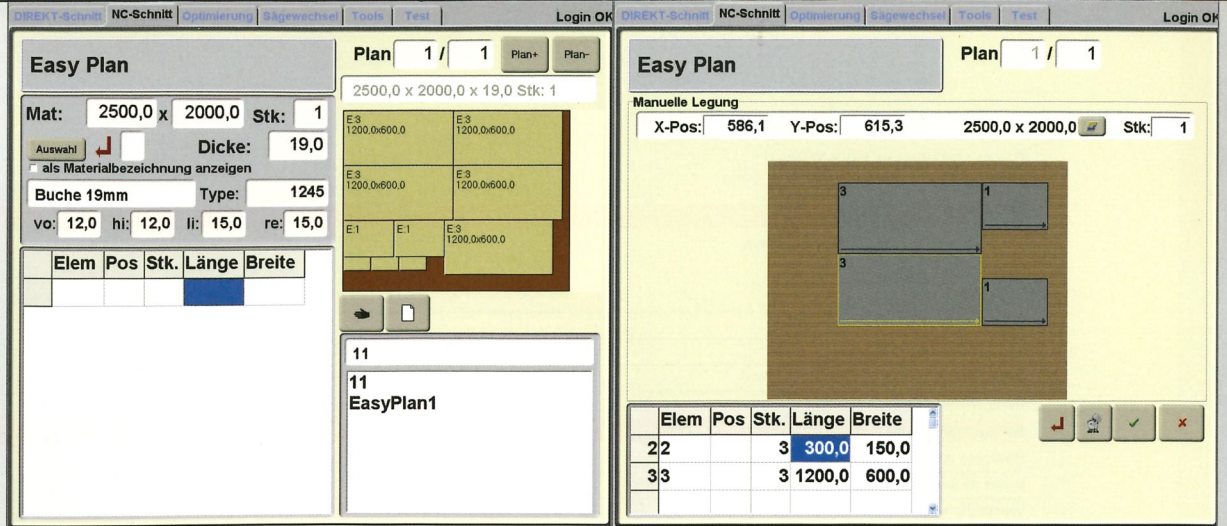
DIREKT-Schnitt | NC-Schnitt | Optimierung | Sägewechsel | Tools | Test | Login OK

Easy Plan

Plan 1 / 1 Plan+ Plan-

2500,0 x 2000,0 x 19,0 Stk: 1

Mat: 2500,0 x 2000,0 Stk: 1

Auswahl Dicke: 19,0

als Materialbezeichnung anzeigen

Buche 19mm Type: 1245

vo: 12,0 hi: 12,0 li: 15,0 re: 15,0

| | Elem | Pos | Stk. | Länge | Breite |
|---|---|---|---|---|---|
| | | | | | |

E:3 1200,0x600,0
E:3 1200,0x600,0
E:3 1200,0x600,0
E:3 1200,0x600,0
E:1
E:1
E:3 1200,0x600,0

11

11
EasyPlan1

DIREKT-Schnitt | NC-Schnitt | Optimierung | Sägewechsel | Tools | Test | Login OK

Easy Plan

Plan 1 / 1

Manuelle Legung

X-Pos: 586,1 Y-Pos: 615,3 2500,0 x 2000,0 Stk: 1

3
1
3
1

| | Elem | Pos | Stk. | Länge | Breite |
|---|---|---|---|---|---|
| 2 | 2 | | 3 | 300,0 | 150,0 |
| 3 | 3 | | 3 | 1200,0 | 600,0 |